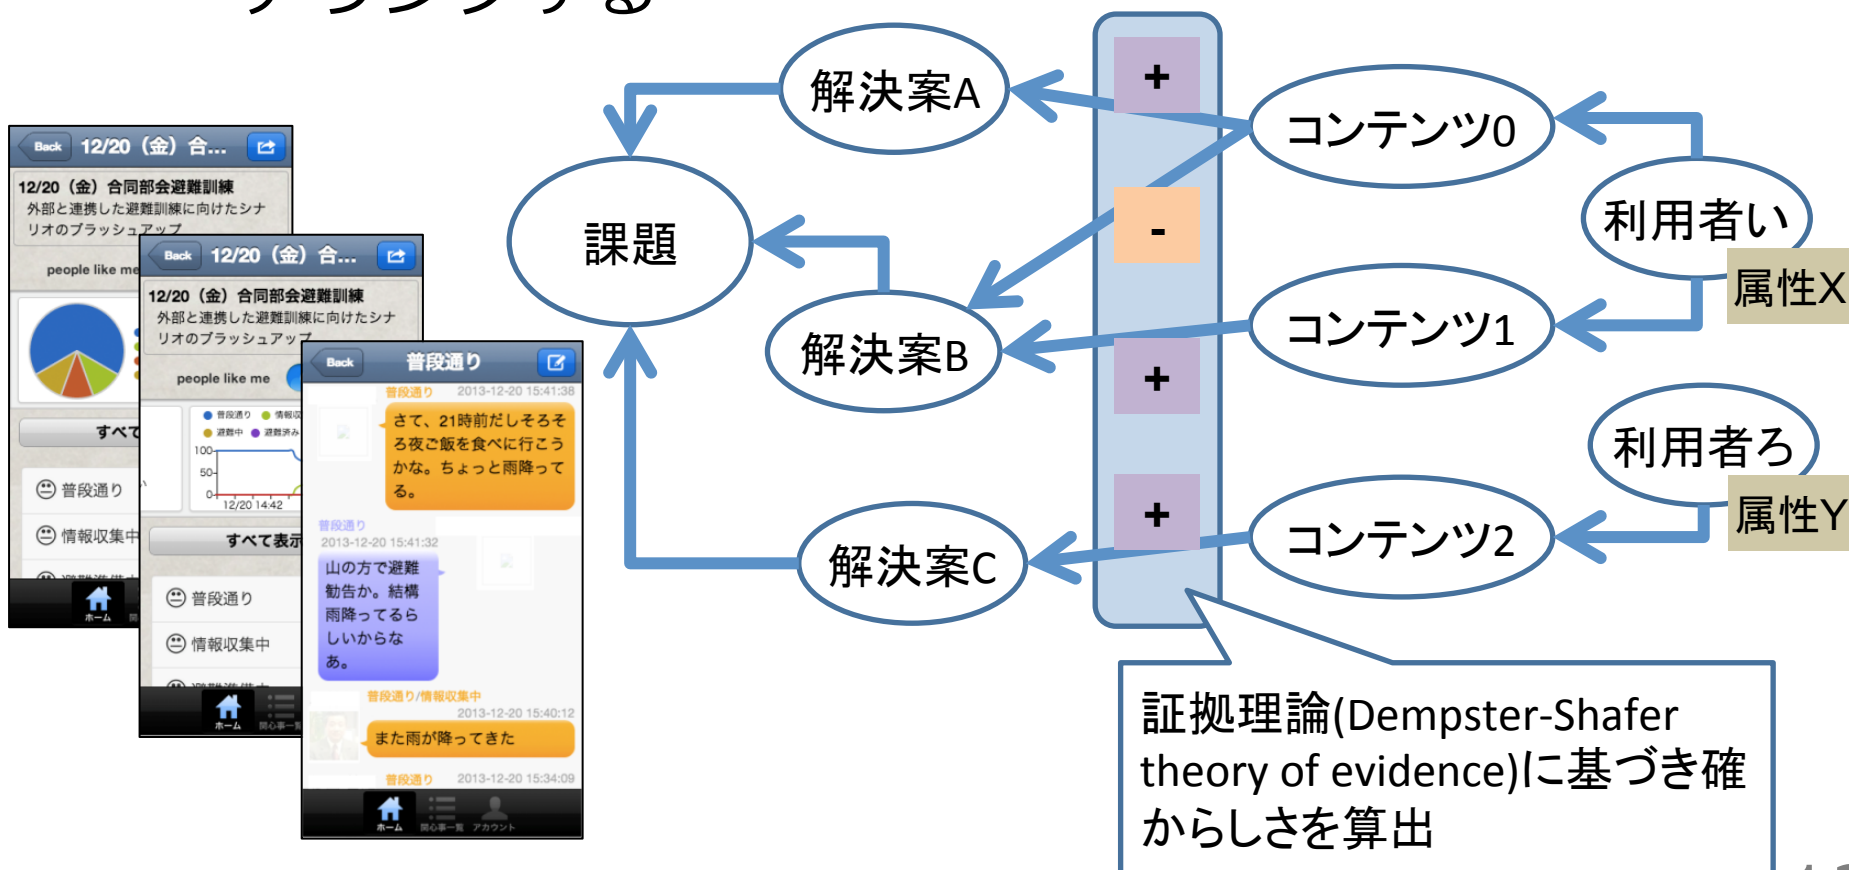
Back 12/20（金）合...

12/20（金）合同部会避難訓練
外部と連携した避難訓練に向けたシナリオのブラッシュアップ

people like me

すべて

普段通り

情報収集中

ホーム

Back 12/20（金）合...

12/20（金）合同部会避難訓練
外部と連携した避難訓練に向けたシナリオのブラッシュアップ

people like me

普段通り 情報収
避難中 避難済み

100
50
0
12/20 14:42

すべて表示

普段通り

情報収集中

ホーム 関心事一

Back 普段通り

普段通り 2013-12-20 15:41:38
さて、21時前だしそろそろ夜ご飯を食べに行こうかな。ちょっと雨降ってる。

普段通り
2013-12-20 15:41:32
山の方で避難勧告か。結構雨降ってるらしいからなあ。

普段通り/情報収集中
2013-12-20 15:40:12
また雨が降ってきた

普段通り 2013-12-20 15:34:09

ホーム 関心事一覧 アカウント

解決案A

課題

解決案B

解決案C

+

-

+

+

コンテンツ0

コンテンツ1

コンテンツ2

利用者い

属性X

利用者ろ

属性Y

証拠理論(Dempster-Shafer theory of evidence)に基づき確からしさを算出